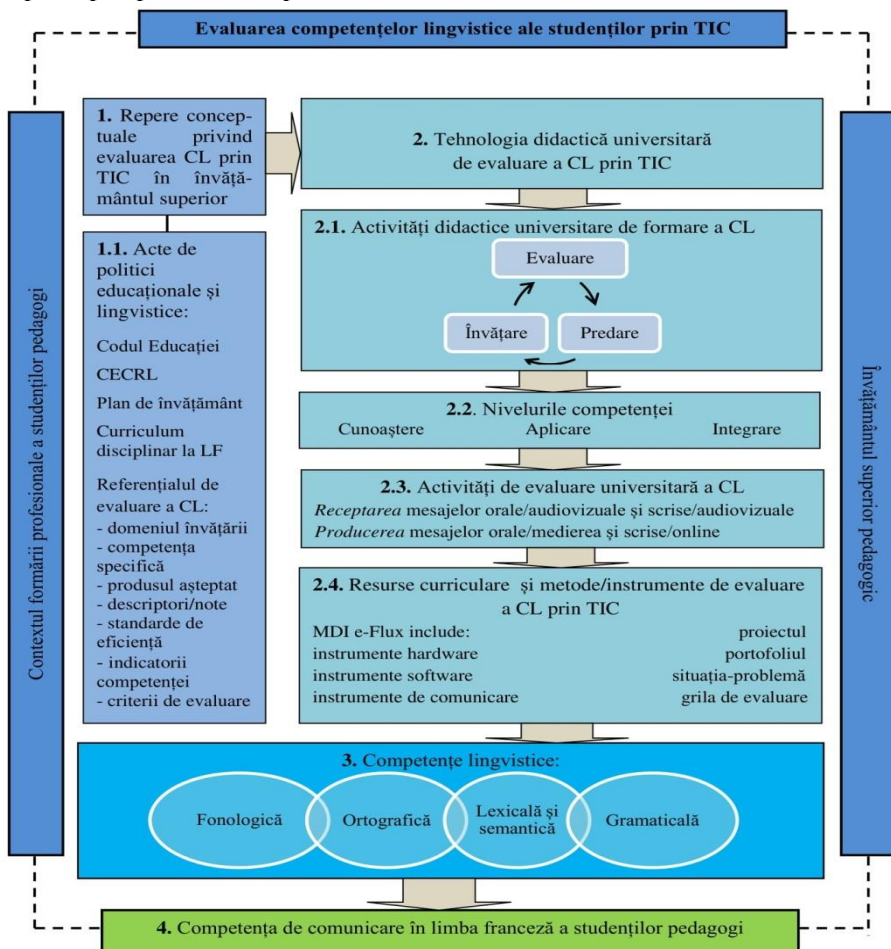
Evaluarea competențelor lingvistice ale studenților prin TIC

Contextul formării profesionale a studenților pedagogi

Învățământul superior pedagogic

1. Repere conceptuale privind evaluarea CL prin TIC în învățământul superior

2. Tehnologia didactică universitară de evaluare a CL prin TIC

1.1. Acte de politici educaționale și lingvistice:

Codul Educației

CECRL

Plan de învățământ

Curriculum disciplinar la LF

Referențialul de evaluare a CL:
- domeniul învățării
- competența specifică
- produsul așteptat
- descriptori/note
- standarde de eficiență
- indicatorii competenței
- criterii de evaluare

2.1. Activități didactice universitare de formare a CL

Evaluare

Învățare

Predare

2.2. Nivelurile competenței

Cunoaștere Aplicare Integrare

2.3. Activități de evaluare universitară a CL
*Receptarea* mesajelor orale/audiovizuale și scrise/audiovizuale
*Producerea* mesajelor orale/medierea și scrise/online

2.4. Resurse curriculare și metode/instrumente de evaluare a CL prin TIC

MDI e-Flux include:
instrumente hardware
instrumente software
instrumente de comunicare

proiectul
portofoliul
situația-problemă
grila de evaluare

3. Competențe lingvistice:

Fonologică

Ortografică

Lexicală și semantică

Gramaticală

4. Competența de comunicare în limba franceză a studenților pedagogi